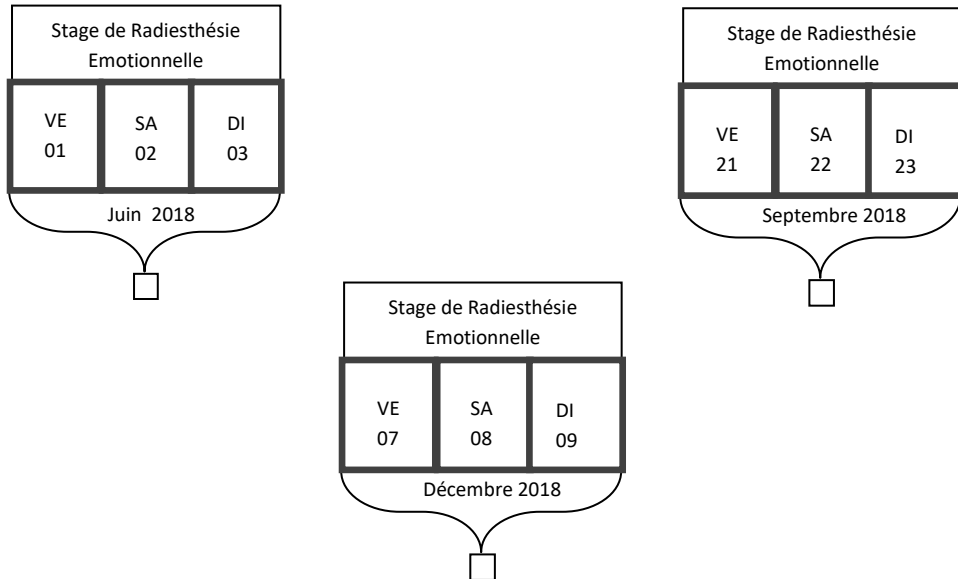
Stage de Radiesthésie Emotionnelle

| VE 01 | SA 02 | DI 03 |
|---|---|---|

Juin 2018

Stage de Radiesthésie Emotionnelle

| VE 21 | SA 22 | DI 23 |
|---|---|---|

Septembre 2018

Stage de Radiesthésie Emotionnelle

| VE 07 | SA 08 | DI 09 |
|---|---|---|

Décembre 2018